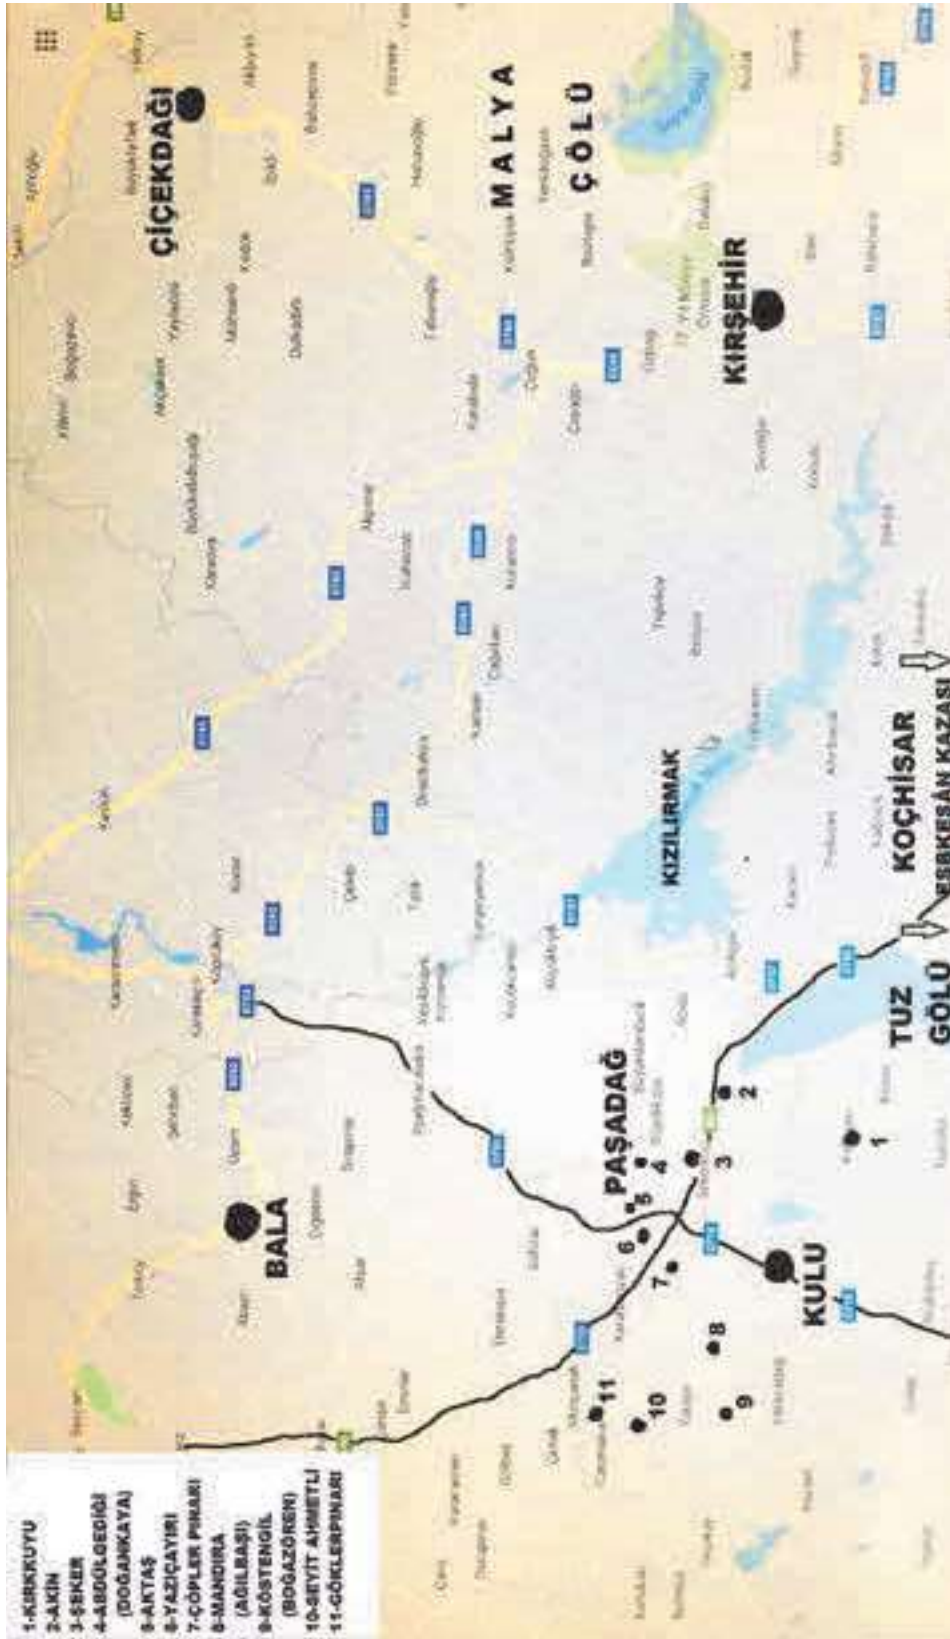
1-KIRKKUYU
2-AKİN
3-ŞEKER
4-ABDÜLGEDİĞİ (DOĞANKAYA)
5-AKTAŞ
6-YAZIÇAYIRI
7-ÇÖPLER PINARI
8-MANDIRA (AĞILBAŞI)
9-KÖSTENGİL (BOĞAZÖREN)
10-SEYİT AHMETLİ
11-GÖKLERPINARI

ÇİÇEKDAĞI

MALYA ÇÖLÜ

KIRŞEHİR

BALA

PAŞADAĞ

KIZILIRMAK

KULU

TUZ GÖLÜ

KOÇHİSAR

ESKİKESAN KAZASI

1 2 3 4 5 6 7 8 9 10 11